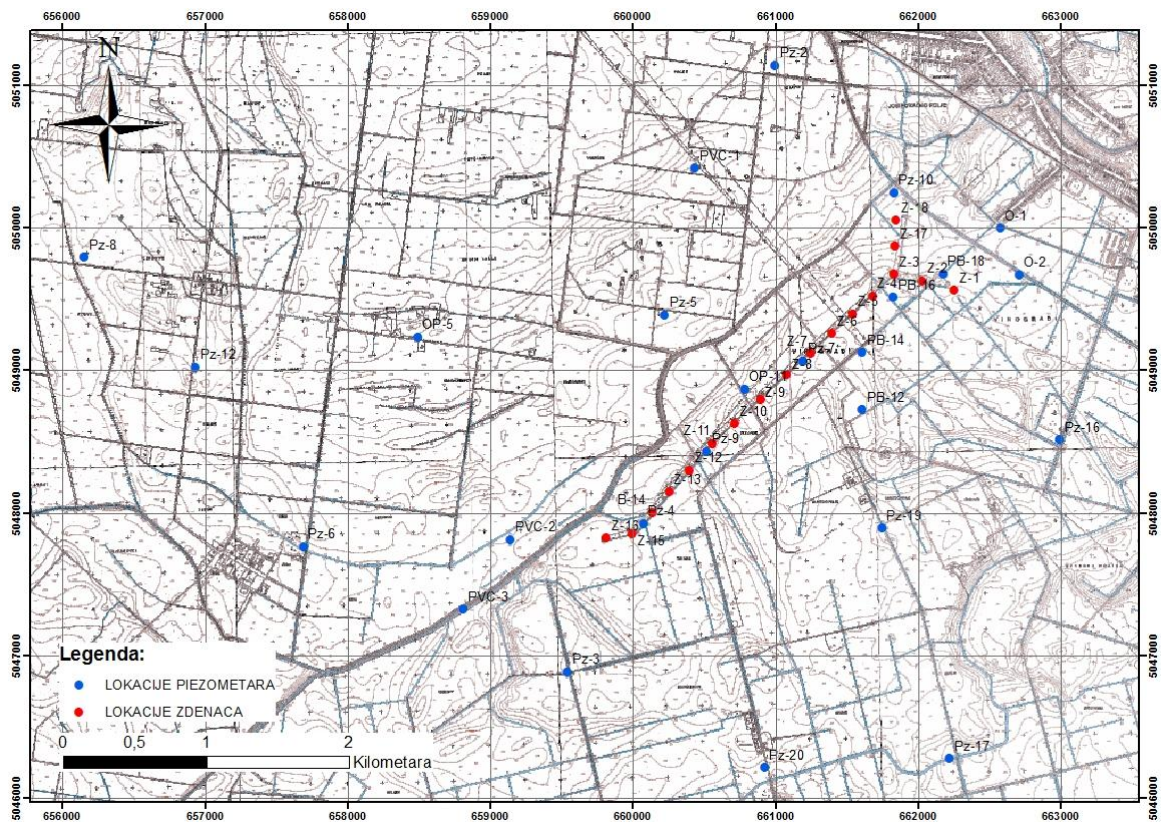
656000 657000 658000 659000 660000 661000 662000 663000

5051000
5050000
5049000
5048000
5047000
5046000

N

Pz-2
PVC-1
Pz-10
Z-18
D-1
Z-17
Pz-8
Z-3
Z-2
PB-18
O-2
Z-4
PB-16
Z-1
Z-5
Pz-5
Z-6
OP-5
Z-7
Z-7
PB-14
Pz-12
Z-8
OP-1
Z-9
PB-12
Z-10
Z-11
Pz-9
Pz-16
Z-12
Z-13
B-14
Pz-4
Pz-19
Z-16
Z-15
Pz-6
PVC-2
PVC-3
Pz-3
Pz-20
Pz-17

Legenda:
LOKACIJE PIEZOMETARA
LOKACIJE ZDENACA

0 0,5 1 2 Kilometara

5051000
5050000
5049000
5048000
5047000
5046000